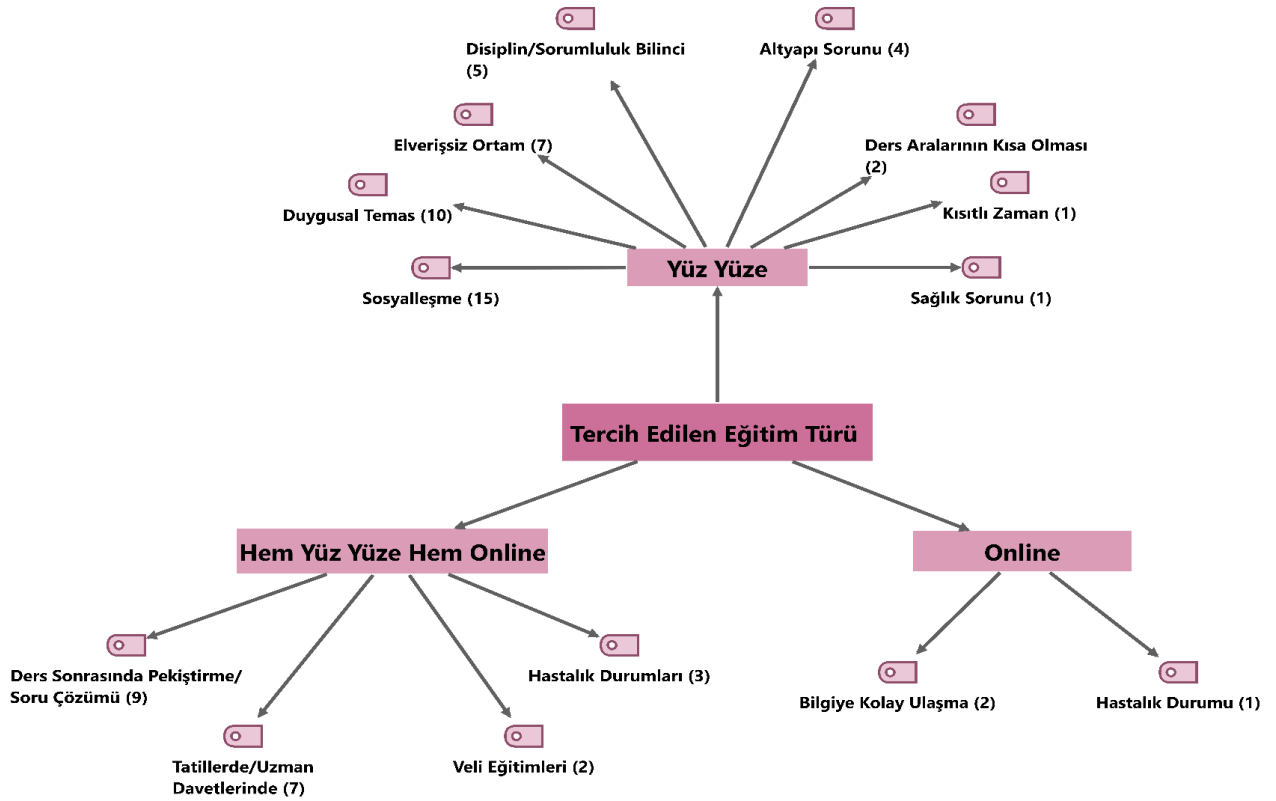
Disiplin/Sorumluluk Bilinci (5)

Altyapı Sorunu (4)

Elverişsiz Ortam (7)

Ders Aralarının Kısa Olması (2)

Duygusal Temas (10)

Kısıtlı Zaman (1)

Yüz Yüze

Sosyalleşme (15)

Sağlık Sorunu (1)

Tercih Edilen Eğitim Türü

Hem Yüz Yüze Hem Online

Online

Ders Sonrasında Pekiştirme/ Soru Çözümü (9)

Hastalık Durumları (3)

Bilgiye Kolay Ulaşma (2)

Hastalık Durumu (1)

Tatillerde/Uzman Davetlerinde (7)

Veli Eğitimleri (2)